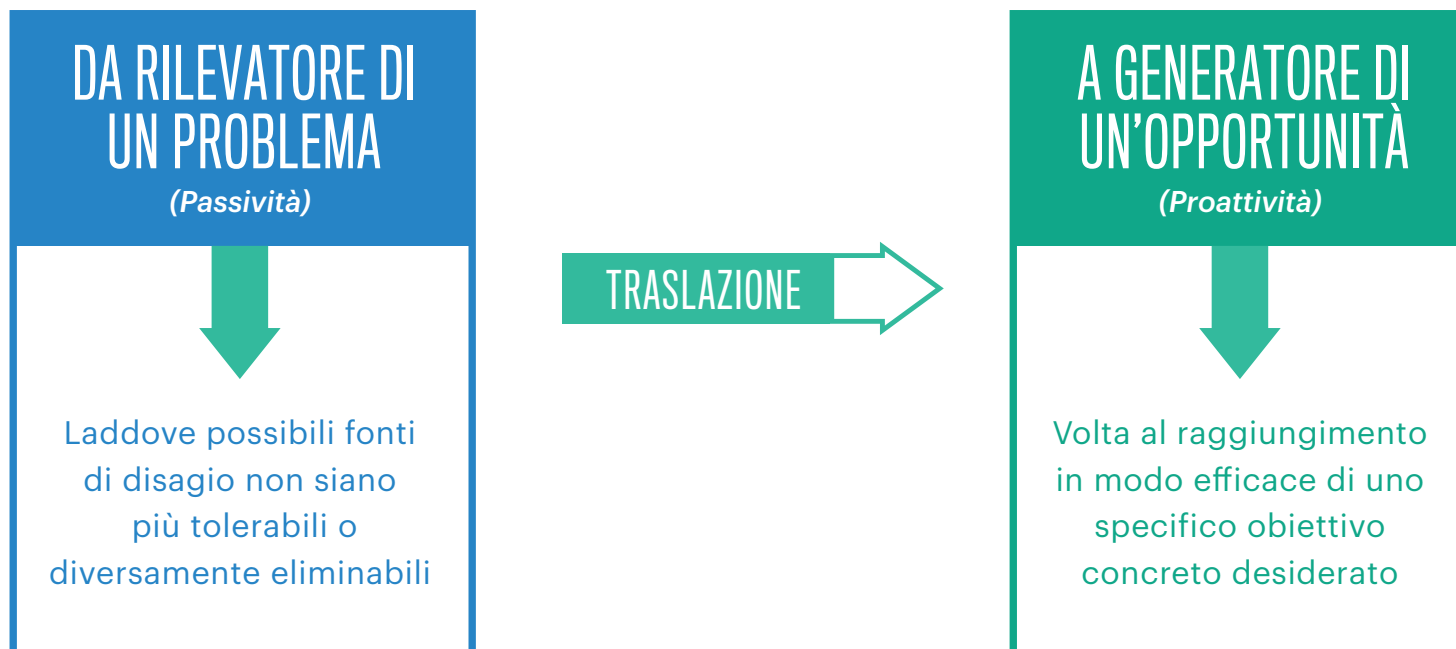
DA RILEVATORE DI UN PROBLEMA
(Passività)

Laddove possibili fonti di disagio non siano più tollerabili o diversamente eliminabili

TRASLAZIONE

A GENERATORE DI UN'OPPORTUNITÀ
(Proattività)

Volta al raggiungimento in modo efficace di uno specifico obiettivo concreto desiderato